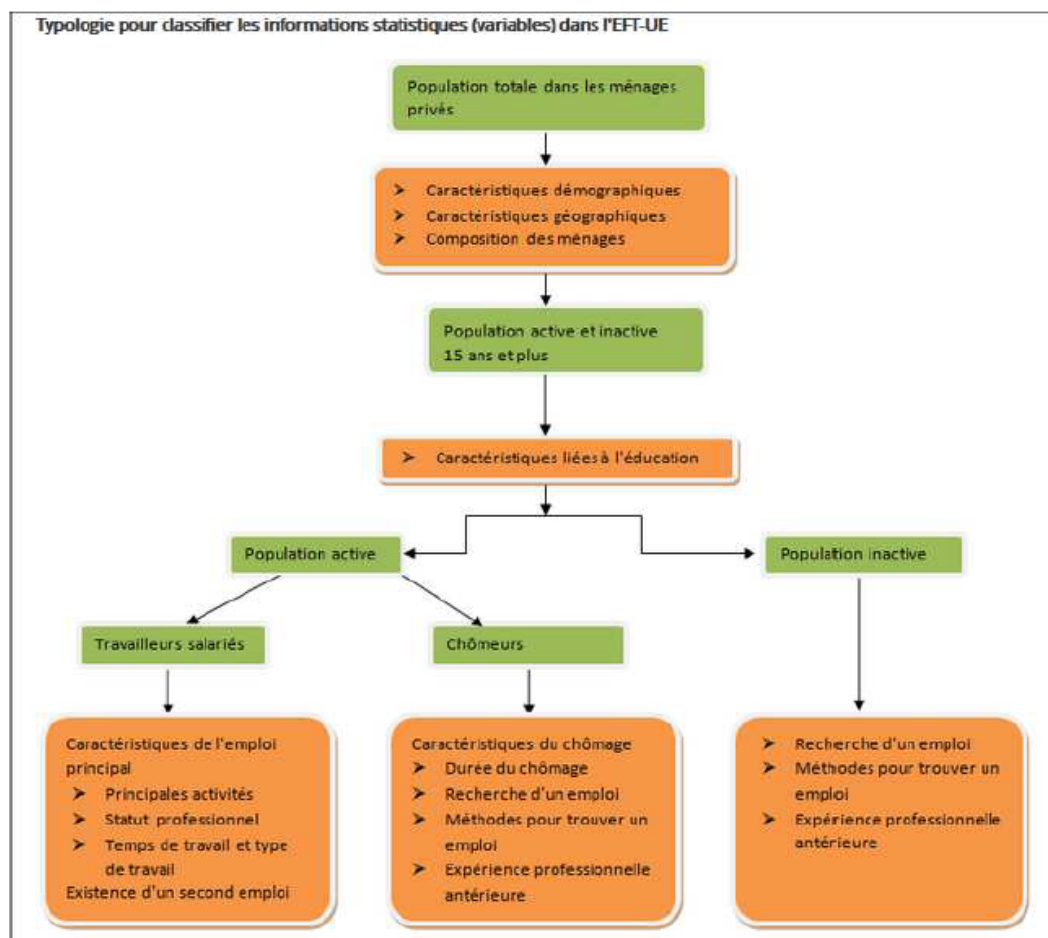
Typologie pour classifier les informations statistiques (variables) dans l'EFT-UE

Population totale dans les ménages privés

➢ Caractéristiques démographiques
➢ Caractéristiques géographiques
➢ Composition des ménages

Population active et inactive 15 ans et plus

➢ Caractéristiques liées à l'éducation

Population active

Population inactive

Travailleurs salariés

Chômeurs

Caractéristiques de l'emploi principal
➢ Principales activités
➢ Statut professionnel
➢ Temps de travail et type de travail
Existence d'un second emploi

Caractéristiques du chômage
➢ Durée du chômage
➢ Recherche d'un emploi
➢ Méthodes pour trouver un emploi
➢ Expérience professionnelle antérieure

➢ Recherche d'un emploi
➢ Méthodes pour trouver un emploi
➢ Expérience professionnelle antérieure